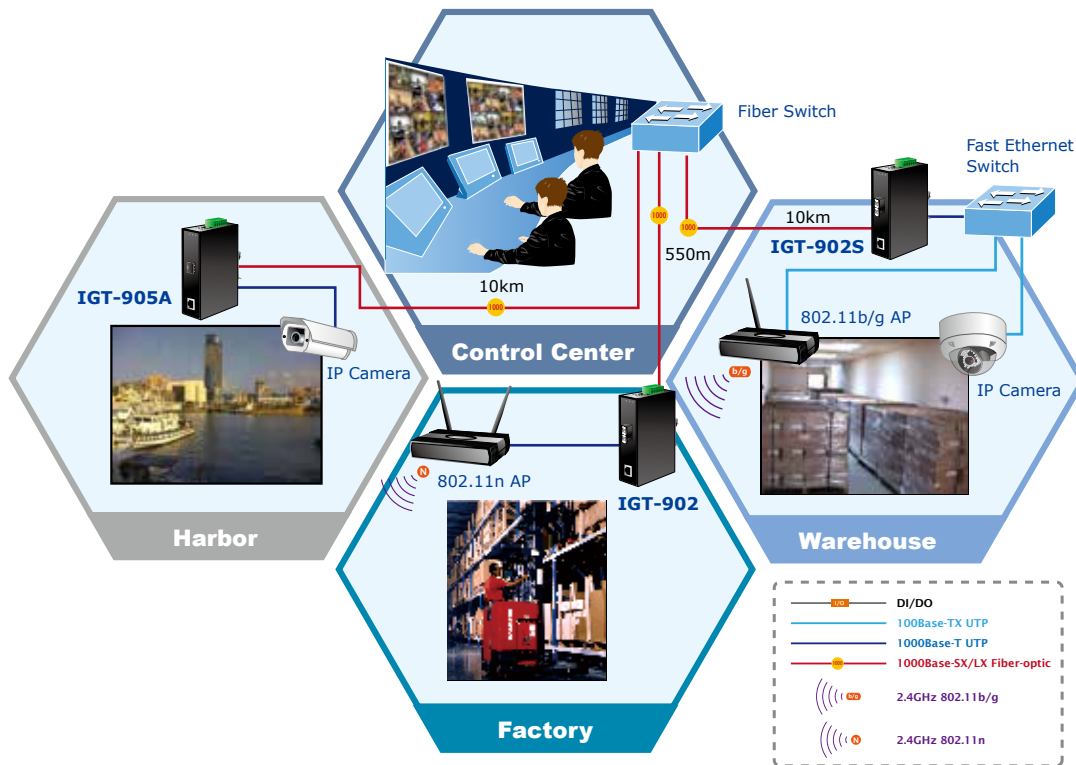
Fiber Switch

Fast Ethernet Switch

1000

1000

10km

IGT-902S

550m

IGT-905A

10km

1000

802.11b/g AP

Control Center

IP Camera

b/g

IP Camera

N

802.11n AP

IGT-902

Harbor

Warehouse

Factory

I/O DI/DO
100Base-TX UTP
1000Base-T UTP
1000 1000Base-SX/LX Fiber-optic
b/g 2.4GHz 802.11b/g
N 2.4GHz 802.11n